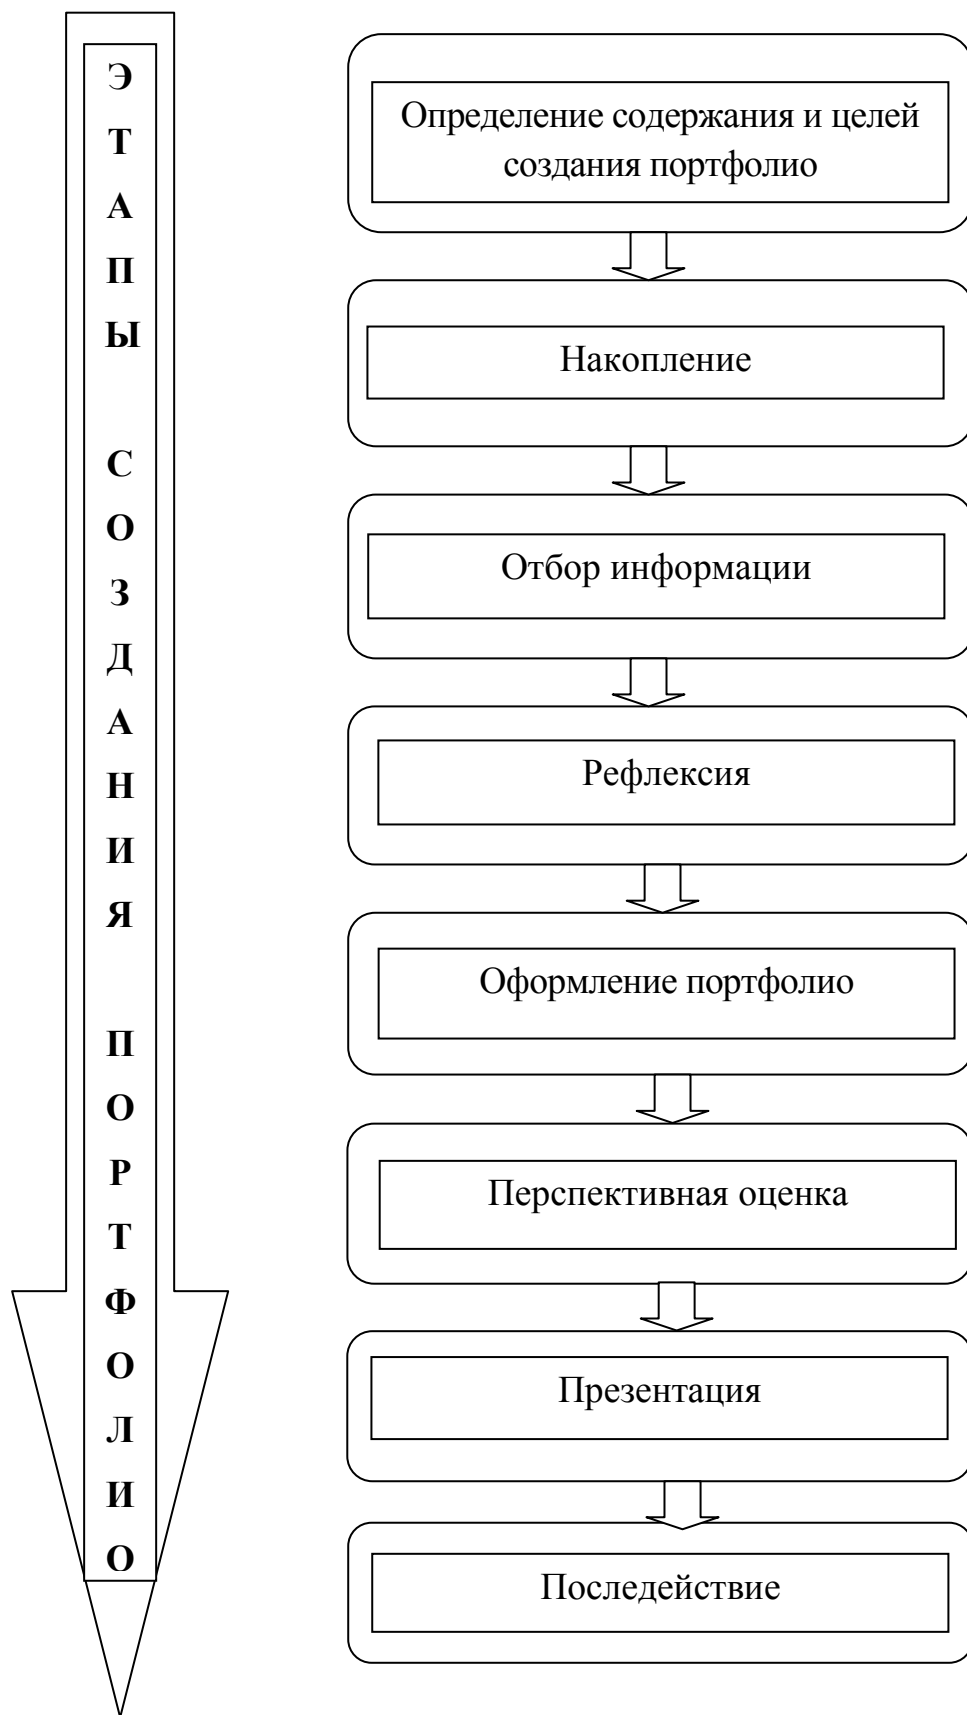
Э
Т
А
П
Ы

С
О
З
Д
А
Н
И
Я

П
О
Р
Т
Ф
О
Л
И
О

Определение содержания и целей создания портфолио

Накопление

Отбор информации

Рефлексия

Оформление портфолио

Перспективная оценка

Презентация

Последействие